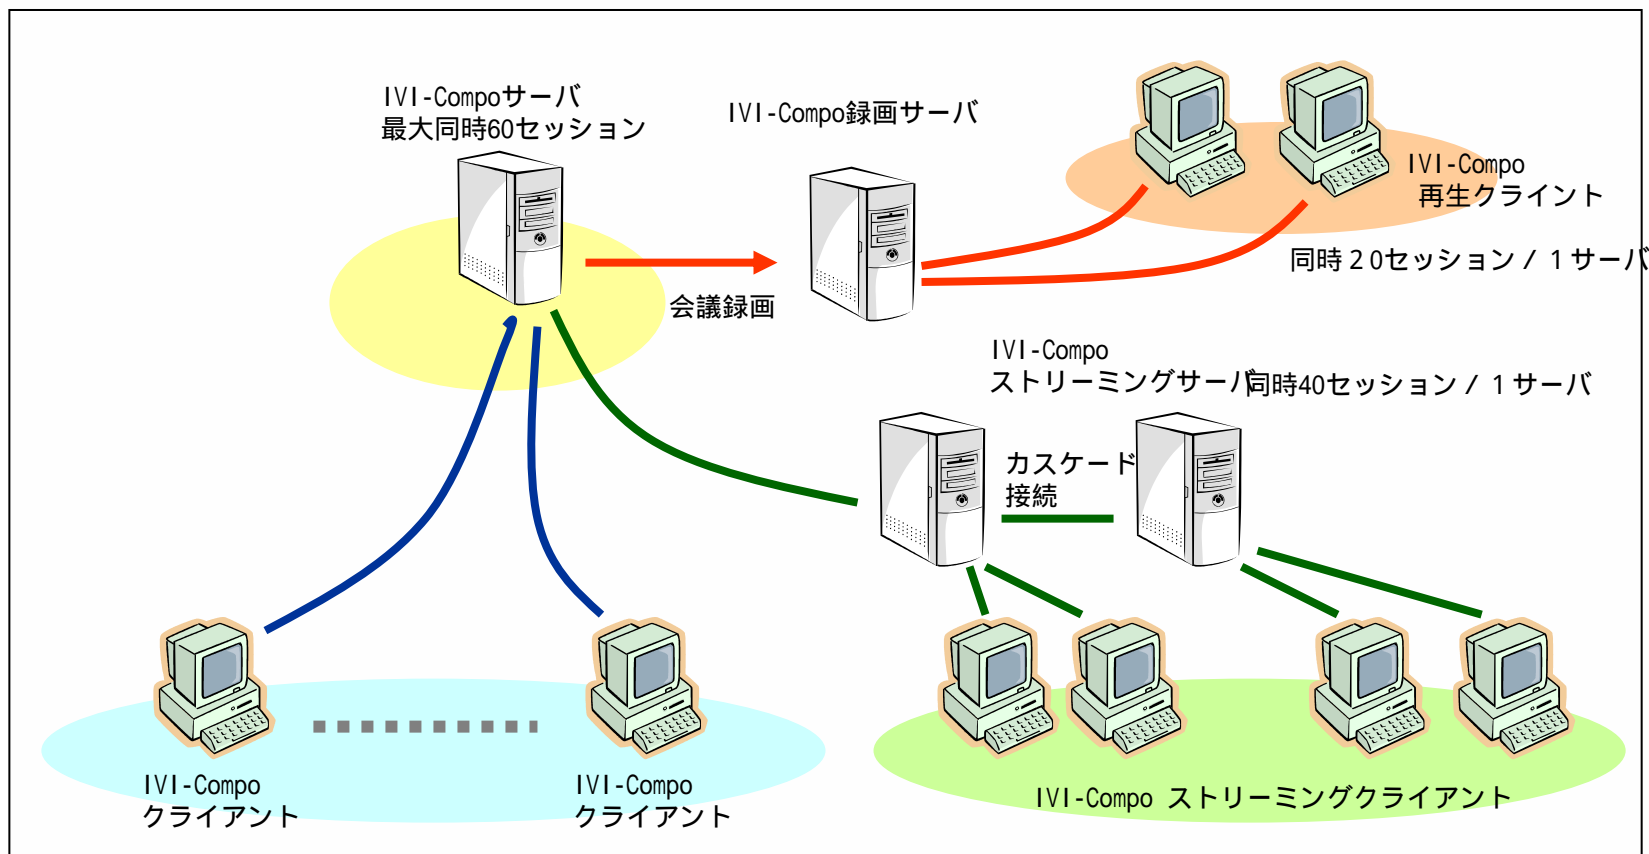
IVI-Compoサーバ
最大同時60セッション

IVI-Compo録画サーバ

IVI-Compo
再生クライント

同時２0セッション／１サーバ

会議録画

IVI-Compo
ストリーミングサーバ

同時40セッション／１サーバ

カスケード
接続

IVI-Compo
クライアント

IVI-Compo
クライアント

IVI-Compo ストリーミングクライアント